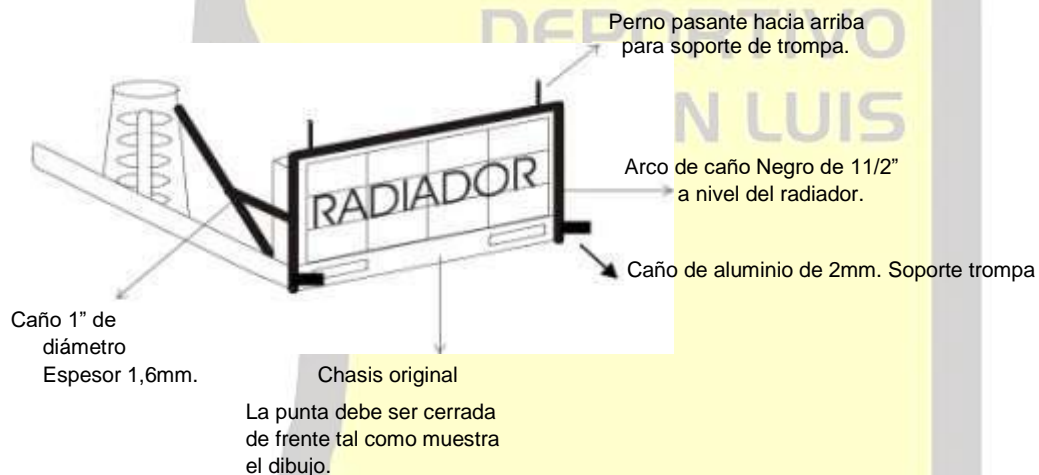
DEPORTIVO
N LUIS

Perno pasante hacia arriba para soporte de trompa.

RADIADOR

Arco de caño Negro de 11/2" a nivel del radiador.

Caño de aluminio de 2mm. Soporte trompa

Caño 1" de diámetro Espesor 1,6mm.

Chasis original

La punta debe ser cerrada de frente tal como muestra el dibujo.